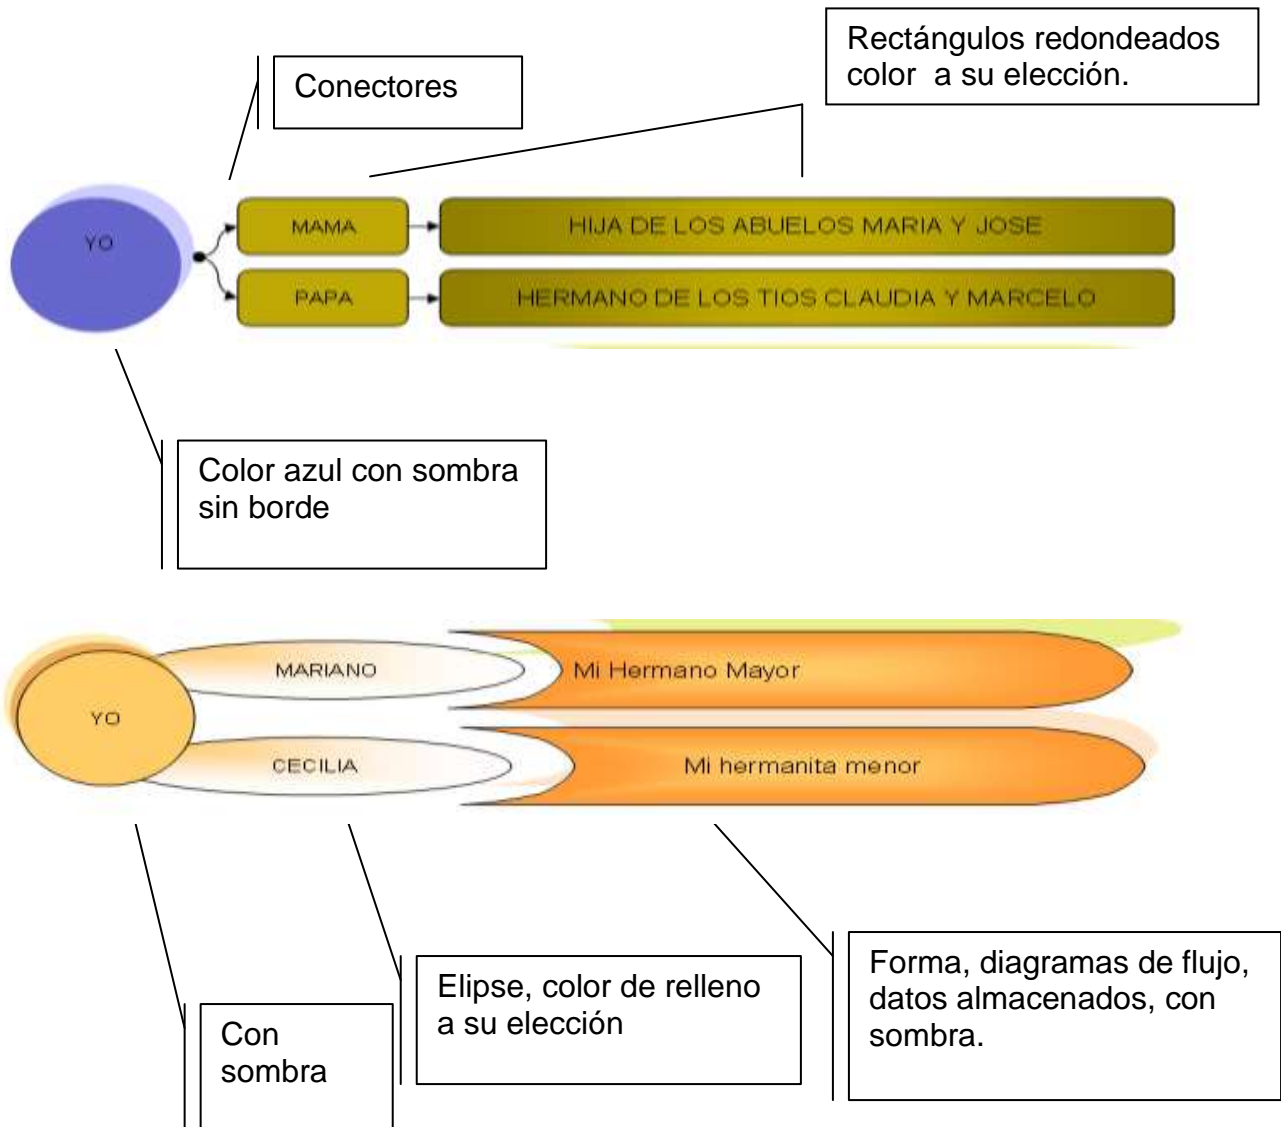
Rectángulos redondeados color a su elección.

Conectores

YO

MAMA

HIJA DE LOS ABUELOS MARIA Y JOSE

PAPA

HERMANO DE LOS TIOS CLAUDIA Y MARCELO

Color azul con sombra sin borde

MARIANO

Mi Hermano Mayor

YO

CECILIA

Mi hermanita menor

Con sombra

Elipse, color de relleno a su elección

Forma, diagramas de flujo, datos almacenados, con sombra.